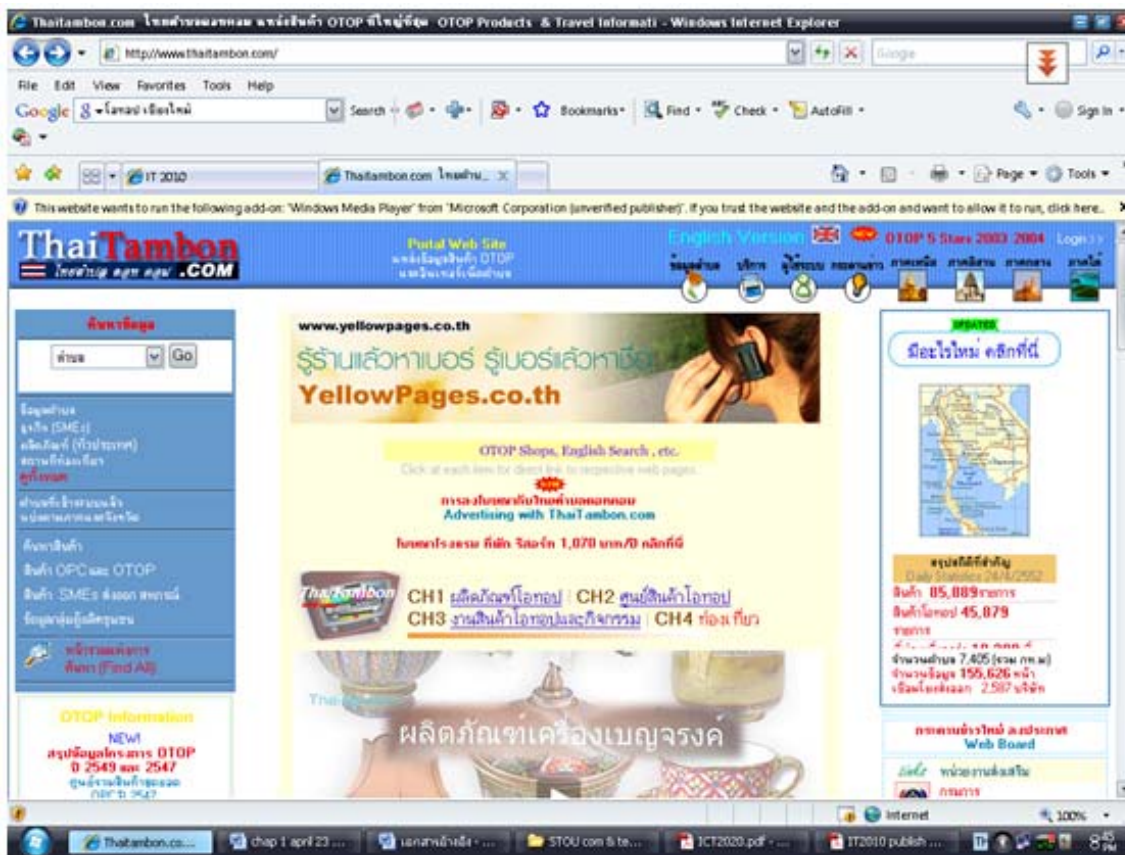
Thaitambon.com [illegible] OTOP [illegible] OTOP Products & Travel Informati - Windows Internet Explorer

http://www.thaitambon.com/

Google

File Edit View Favorites Tools Help

Google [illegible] Search Bookmarks Find Check AutoFill Sign In

IT 2010 Thaitambon.com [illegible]

Page Tools

This website wants to run the following add-on: 'Windows Media Player' from 'Microsoft Corporation (unverified publisher)'. If you trust the website and the add-on and want to allow it to run, click here...

ThaiTambon .COM

Portal Web Site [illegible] OTOP

English Version OTOP 5 Stars 2003 2004 Login

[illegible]

ตำบล Go

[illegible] (SMEs)

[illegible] OPC และ OTOP

สินค้า SMEs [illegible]

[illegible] (Find All)

OTOP Information

NEW!

สรุปข้อมูลโครงการ OTOP

ปี 2549 และ 2547

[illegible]

www.yellowpages.co.th

รู้ร้านแล้วหาเบอร์ รู้เบอร์แล้วหาชื่อ

YellowPages.co.th

OTOP Shops, English Search , etc.

Click at each item for direct link to respective web pages.

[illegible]

Advertising with ThaiTambon.com

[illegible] 1,070 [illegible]

CH1 ผลิตภัณฑ์โอทอป | CH2 ศูนย์สินค้าโอทอป

CH3 งานสินค้าโอทอปและกิจกรรม | CH4 ท่องเที่ยว

ผลิตภัณฑ์เครื่องเบญจรงค์

UPDATES

มีอะไรใหม่ คลิกที่นี่

Daily Statistics 24/4/2552

สินค้า 85,889 รายการ

สินค้าโอทอป 45,879 รายการ

จำนวนตำบล 7,405 (รวม กทม.)

จำนวนข้อมูล 155,626 หน้า

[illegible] 2,587 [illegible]

Web Board

Internet 100%

Thaitambon.co... chap 1 april 23 ... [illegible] STOU com & te... ICT2020.pdf ... IT2010 publish ... 8:45 PM